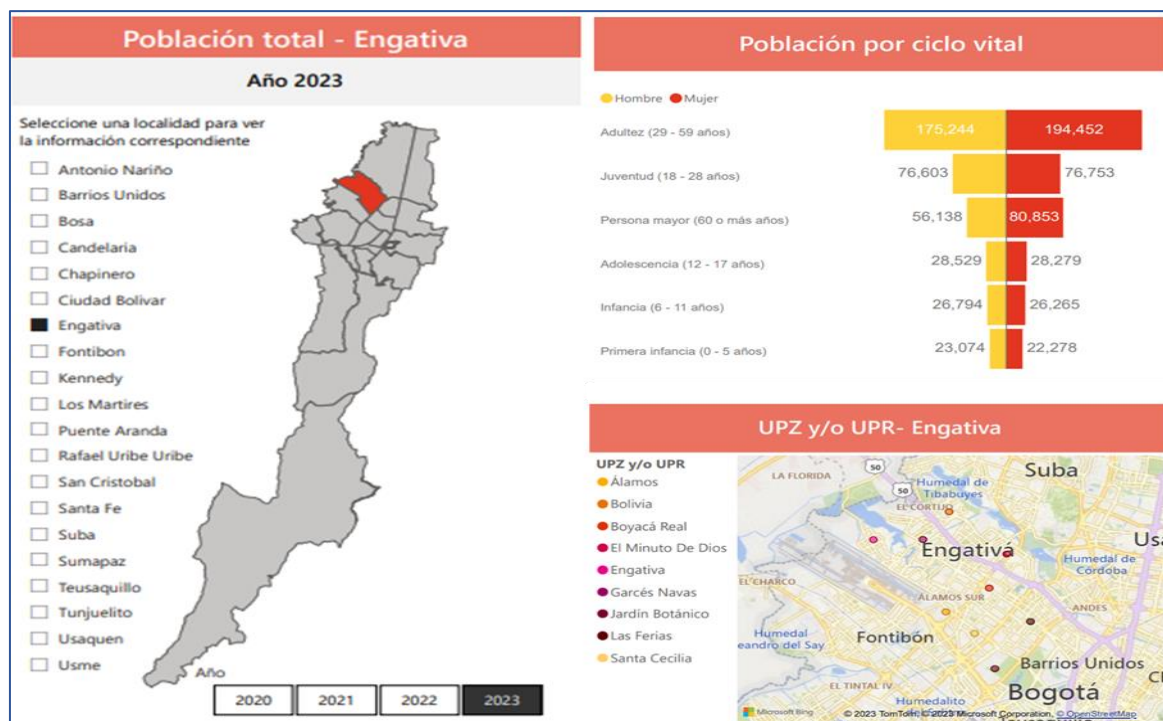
Población total - Engativa

Año 2023

Seleccione una localidad para ver la información correspondiente

Antonio Nariño
Barrios Unidos
Bosa
Candelaria
Chapinero
Ciudad Bolivar
Engativa
Fontibon
Kennedy
Los Martires
Puente Aranda
Rafael Uribe Uribe
San Cristobal
Santa Fe
Suba
Sumapaz
Teusaquillo
Tunjuelito
Usaquen
Usme

Año

2020 | 2021 | 2022 | 2023

Población por ciclo vital

Hombre Mujer

| | Hombre | Mujer |
|---|---|---|
| Adultez (29 - 59 años) | 175,244 | 194,452 |
| Juventud (18 - 28 años) | 76,603 | 76,753 |
| Persona mayor (60 o más años) | 56,138 | 80,853 |
| Adolescencia (12 - 17 años) | 28,529 | 28,279 |
| Infancia (6 - 11 años) | 26,794 | 26,265 |
| Primera infancia (0 - 5 años) | 23,074 | 22,278 |

UPZ y/o UPR- Engativa

UPZ y/o UPR
Álamos
Bolivia
Boyacá Real
El Minuto De Dios
Engativa
Garcés Navas
Jardín Botánico
Las Ferias
Santa Cecilia

Suba
LA FLORIDA
50
Humedal de Tibabuyes
EL CORTIJO
Engativá
Humedal de Córdoba
Usa
EL CHARCO
ÁLAMOS SUR
ANDES
Humedal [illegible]eandro del Say
Fontibón
Barrios Unidos
EL TINTAL IV
Humedalito
Bogotá
Microsoft Bing
© 2023 TomTom, © 2023 Microsoft Corporation, © OpenStreetMap